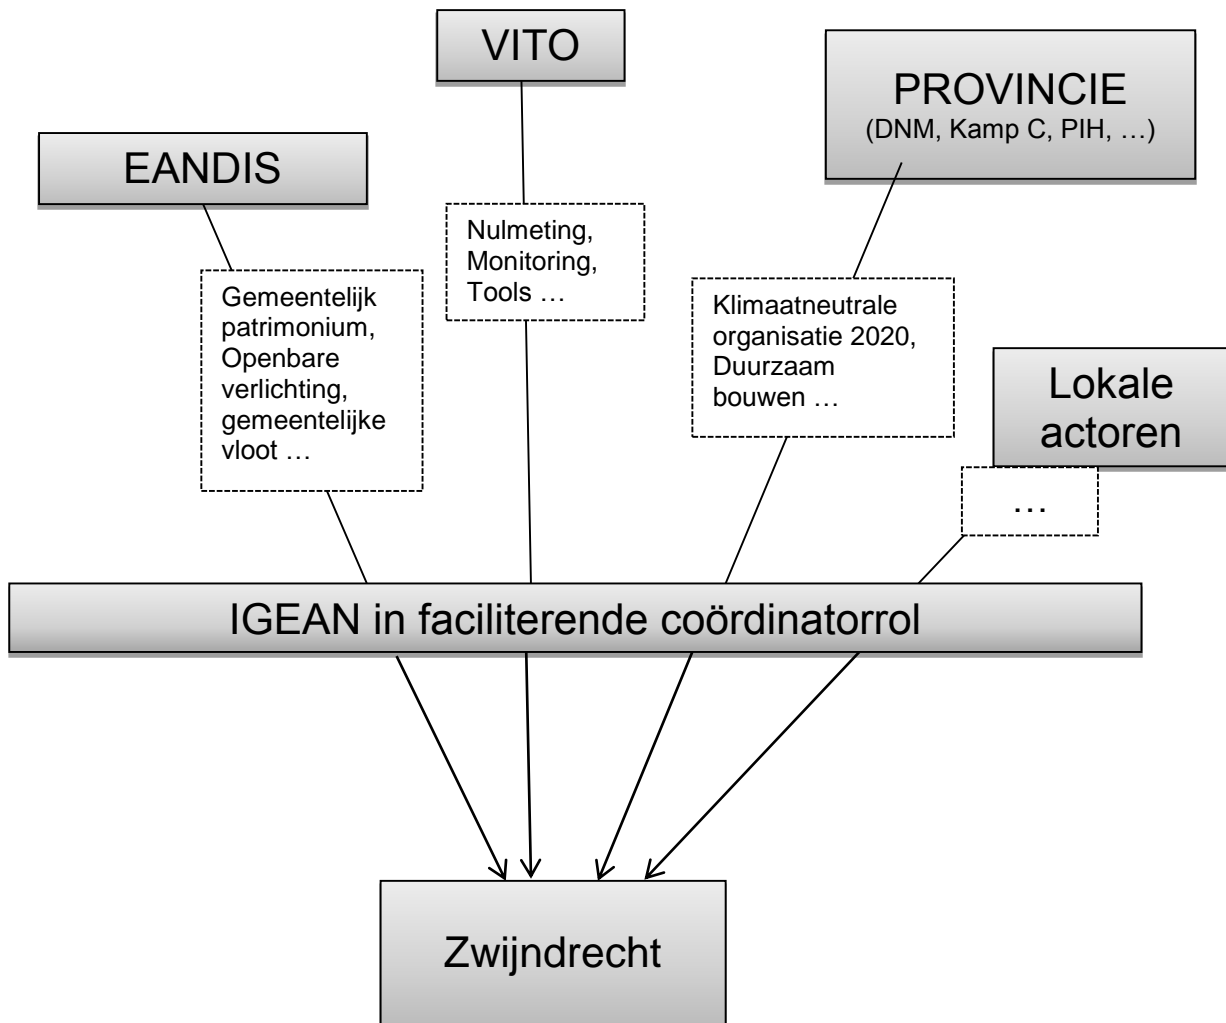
VITO

PROVINCIE
(DNM, Kamp C, PIH, …)

EANDIS

Nulmeting, Monitoring, Tools …

Gemeentelijk patrimonium, Openbare verlichting, gemeentelijke vloot …

Klimaatneutrale organisatie 2020, Duurzaam bouwen …

Lokale actoren

…

IGEAN in faciliterende coördinatorrol

Zwijndrecht